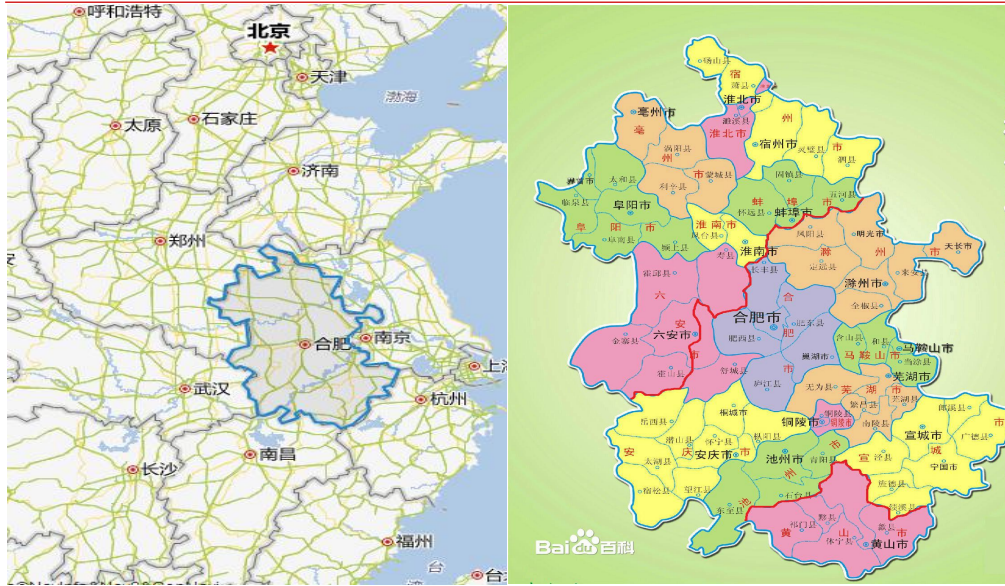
呼和浩特
北京
天津
渤海
太原
石家庄
济南
郑州
合肥
南京
上海
武汉
杭州
长沙
南昌
福州
台

砀山县
宿
萧县
淮北市
亳州市
亳
州
淮北市
濉溪县
宿州市
州
灵璧县
涡阳县
市
泗县
利辛县
蒙城县
固镇县
太和县
界首市
临泉县
阜阳市
蚌
埠
五河县
蚌埠市
怀远县
淮南市
凤台县
阜
阳
市
颍上县
阜南县
淮南市
凤阳县
明光市
天长市
滁
州
市
霍邱县
寿县
长丰县
定远县
来安县
滁州市
六
全椒县
安
合
合肥市
肥东县
金寨县
六安市
和县
肥西县
巢湖市
马鞍山市
马鞍山市
含山县
市
舒城县
庐江县
无为县
芜湖市
芜湖
市
繁昌县
南陵县
桐城市
铜陵市
铜陵市
宣城市
枞阳县
岳西县
潜山县
怀宁县
安
庆
安庆市
市
池州市
宁国市
池
太湖县
宿松县
望江县
东至县
黄
山
市
黄山市
Baidu百科